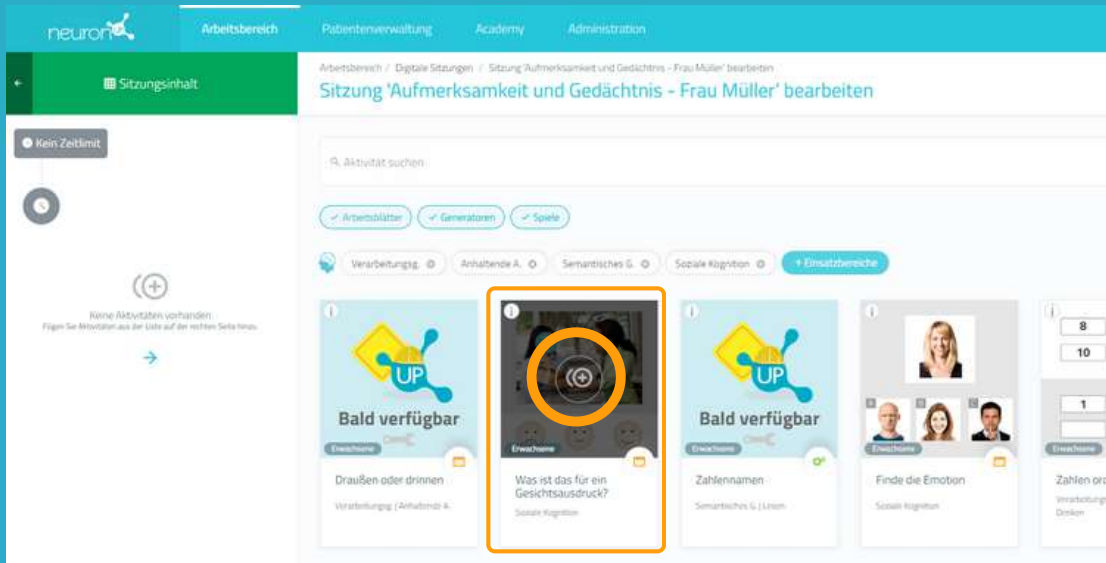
neuron

Arbeitsbereich Patientenverwaltung Academy Administration

Sitzungsinhalt

Kein Zeitlimit

Keine Aktivitäten vorhanden
Fügen Sie Aktivitäten aus der Liste auf der rechten Seite hinzu.

Arbeitsbereich / Digitale Sitzungen / Sitzung 'Aufmerksamkeit und Gedächtnis - Frau Müller' bearbeiten

Sitzung 'Aufmerksamkeit und Gedächtnis - Frau Müller' bearbeiten

Aktivität suchen

Arbeitsblätter Generatoren Spiele

Verarbeitungsg. Anhaltende A. Semantisches G. Soziale Kognition + Einsatzbereiche

UP
Bald verfügbar
Erwachsene
Draußen oder drinnen
Verarbeitungsg. | Anhaltende A.

Erwachsene
Was ist das für ein Gesichtsausdruck?
Soziale Kognition

UP
Bald verfügbar
Erwachsene
Zahlennamen
Semantisches G. | Lesen

Erwachsene
Finde die Emotion
Soziale Kognition

8
10
1
Erwachsene
Zahlen ord
Verarbeitungs
Denken